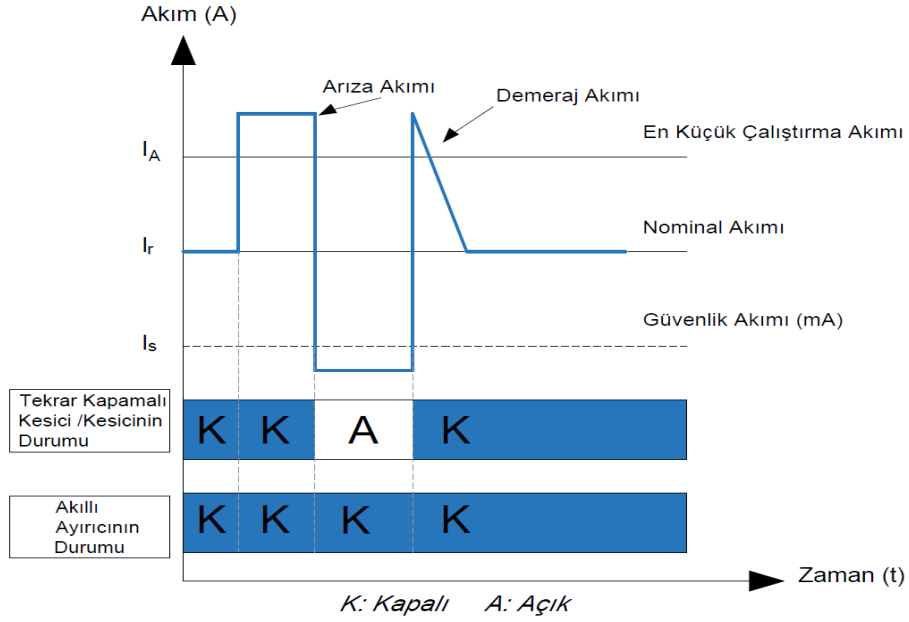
Akım (A)

Arıza Akımı

Demeraj Akımı

$I_A$

En Küçük Çalıştırma Akımı

$I_r$

Nominal Akımı

$I_s$

Güvenlik Akımı (mA)

Tekrar Kapamalı Kesici /Kesicinin Durumu

K K A K

Akıllı Ayırıcının Durumu

K K K K

Zaman (t)

K: Kapalı A: Açık